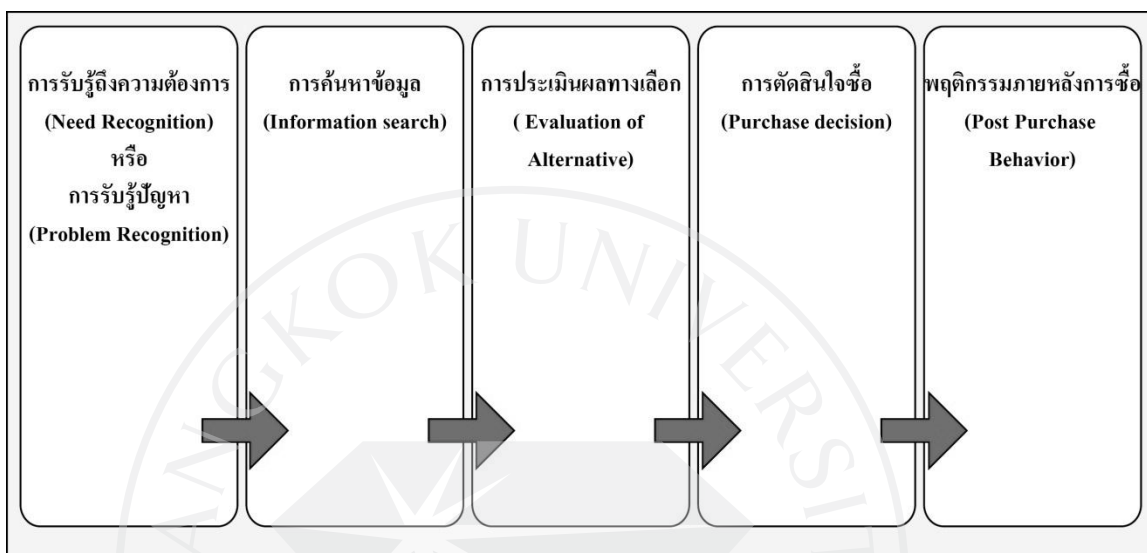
การรับรู้ถึงความต้องการ
(Need Recognition)
หรือ
การรับรู้ปัญหา
(Problem Recognition)

การค้นหาข้อมูล
(Information search)

การประเมินผลทางเลือก
( Evaluation of Alternative)

การตัดสินใจซื้อ
(Purchase decision)

พฤติกรรมภายหลังการซื้อ
(Post Purchase Behavior)

BANGKOK UNIVERSITY